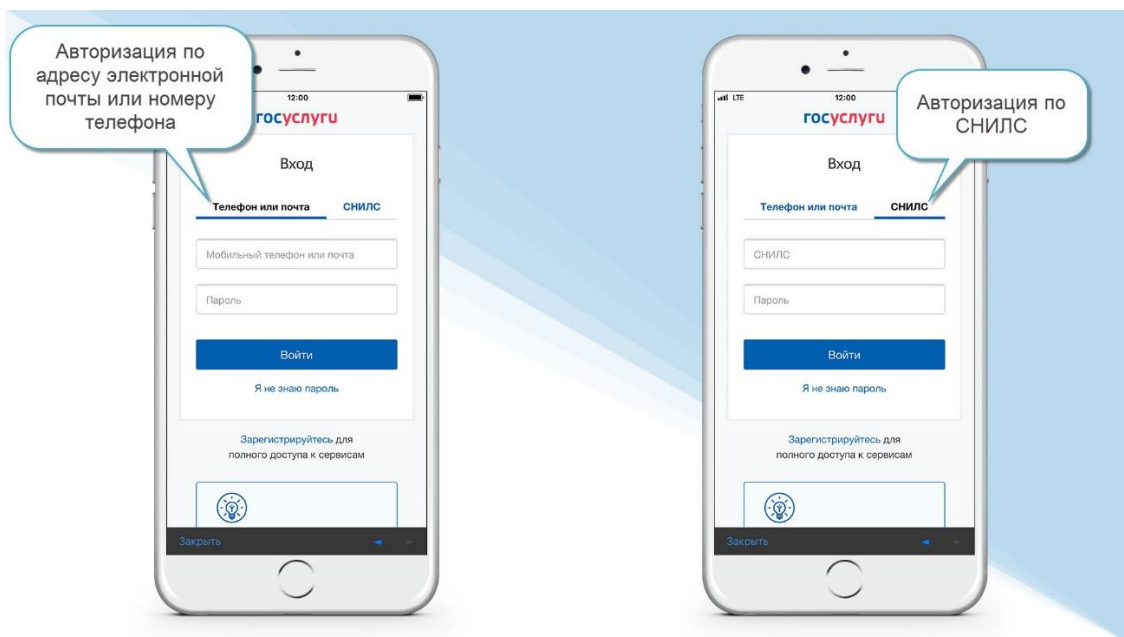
Авторизация по адресу электронной почты или номеру телефона

12:00

госуслуги

Вход

Телефон или почта СНИЛС

Мобильный телефон или почта

Пароль

Войти

Я не знаю пароль

Зарегистрируйтесь для полного доступа к сервисам

Закрыть

LTE 12:00

госуслуги

Авторизация по СНИЛС

Вход

Телефон или почта СНИЛС

СНИЛС

Пароль

Войти

Я не знаю пароль

Зарегистрируйтесь для полного доступа к сервисам

Закрыть